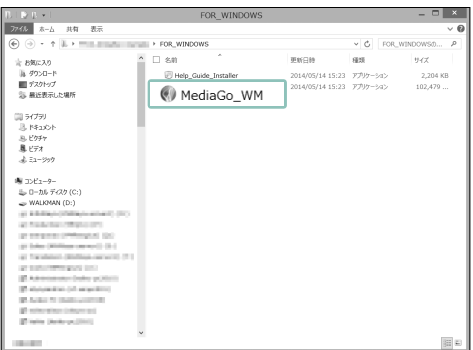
FOR_WINDOWS

ファイル ホーム 共有 表示

▸ FOR_WINDOWS

FOR_WINDOWSの... 

お気に入り
ダウンロード
デスクトップ
最近表示した場所

ライブラリ
ドキュメント
ピクチャ
ビデオ
ミュージック

コンピューター
ローカル ディスク (C:)
WALKMAN (D:)
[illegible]
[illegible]
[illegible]
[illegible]
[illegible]
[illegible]
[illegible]
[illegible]
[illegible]
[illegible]
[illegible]
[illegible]

| 名前 | 更新日時 | 種類 | サイズ |
|---|---|---|---|
| Help_Guide_Installer | 2014/05/14 15:23 | アプリケーション | 2,204 KB |
| MediaGo_WM | 2014/05/14 15:23 | アプリケーション | 102,479 ... |

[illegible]